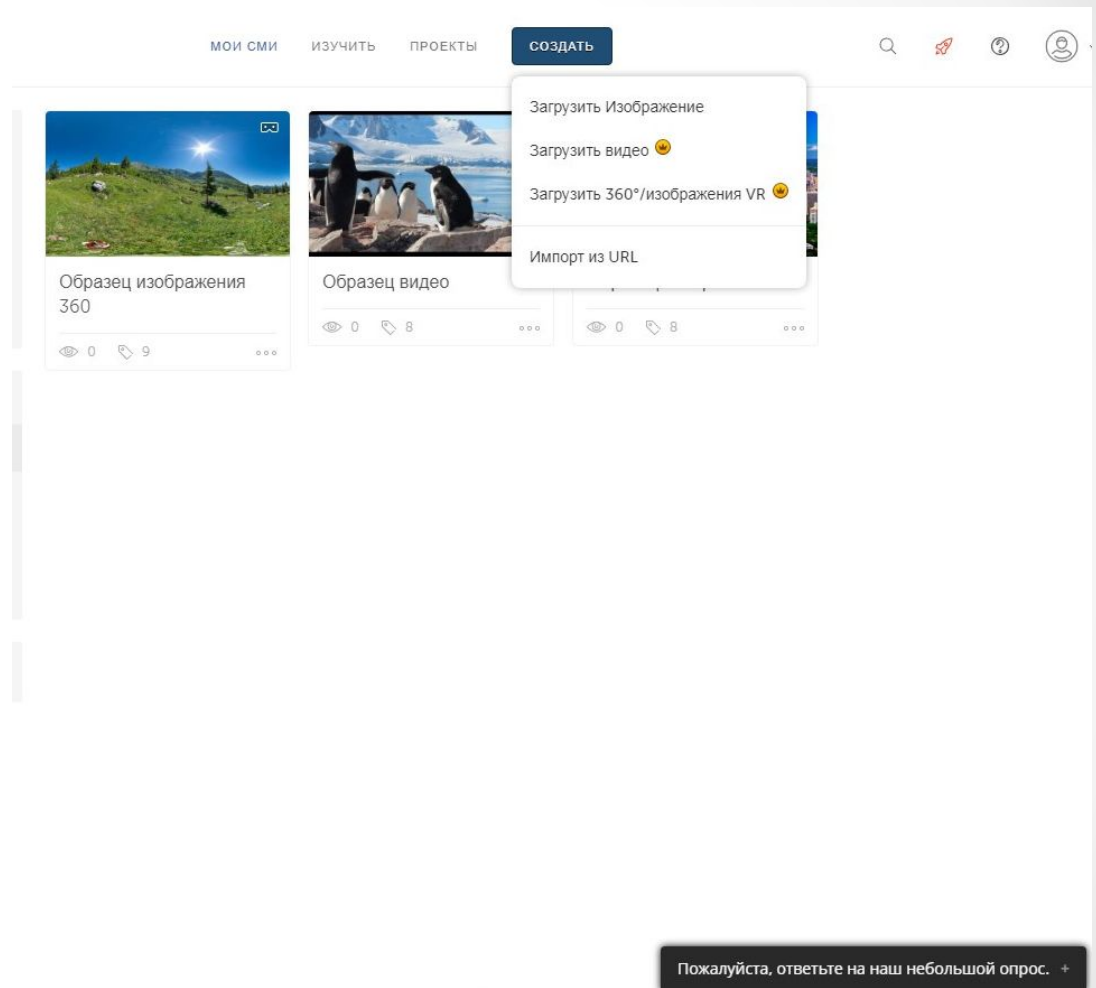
МОИ СМИ ИЗУЧИТЬ ПРОЕКТЫ СОЗДАТЬ

Загрузить Изображение

Загрузить видео

Загрузить 360°/изображения VR

Импорт из URL

Образец изображения 360

0 9

Образец видео

0 8

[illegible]

0 8

Пожалуйста, ответьте на наш небольшой опрос. +